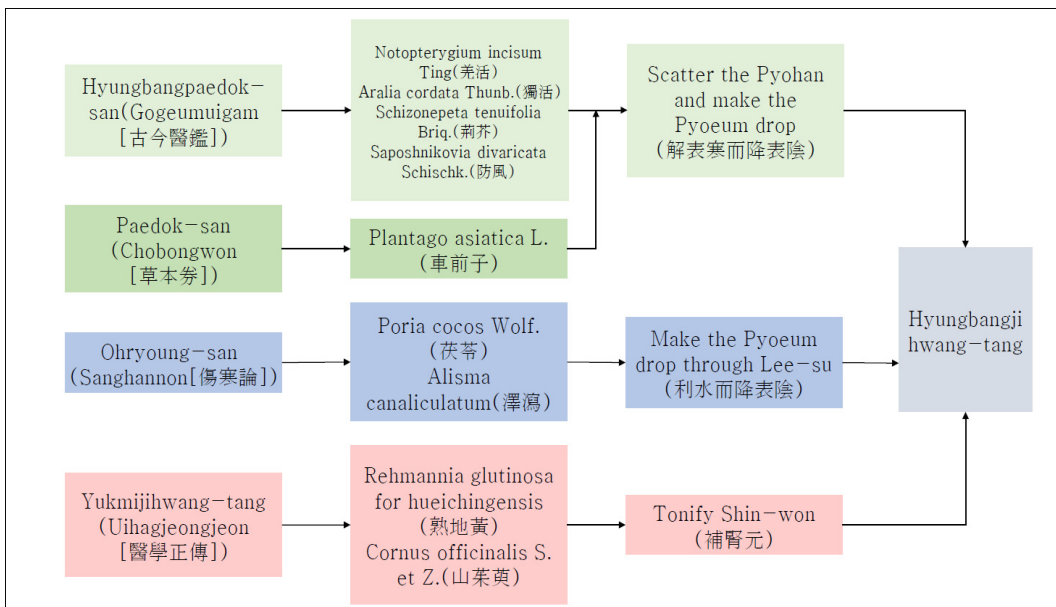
Hyungbangpaedok-san(Gogeumuigam [古今醫鑑])

Notopterygium incisum Ting(羌活)
Aralia cordata Thunb.(獨活)
Schizonepeta tenuifolia Briq.(荊芥)
Saposhnikovia divaricata Schischk.(防風)

Scatter the Pyohan and make the Pyoeum drop (解表寒而降表陰)

Paedok-san (Chobongwon [草本劵])

Plantago asiatica L. (車前子)

Hyungbangji hwang-tang

Ohryoung-san (Sanghannon[傷寒論])

Poria cocos Wolf. (茯苓)
Alisma canaliculatum(澤瀉)

Make the Pyoeum drop through Lee-su (利水而降表陰)

Yukmijihwang-tang (Uihagjeongjeon [醫學正傳])

Rehmannia glutinosa for hueichingensis (熟地黃)
Cornus officinalis S. et Z.(山茱萸)

Tonify Shin-won (補腎元)